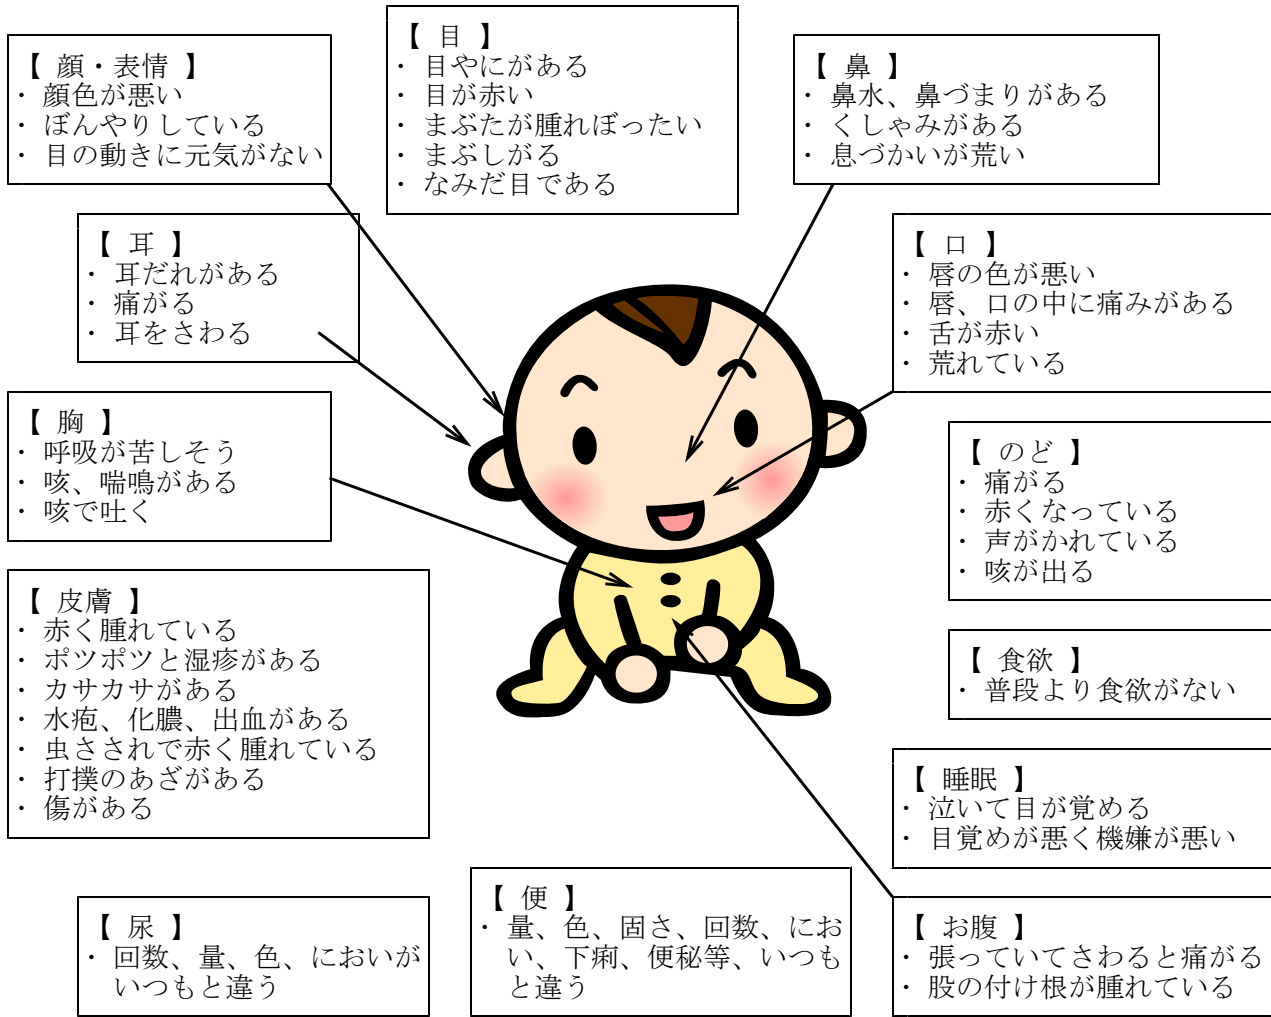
【 顔・表情 】
・ 顔色が悪い
・ ぼんやりしている
・ 目の動きに元気がない

【 目 】
・ 目やにがある
・ 目が赤い
・ まぶたが腫れぼったい
・ まぶしがる
・ なみだ目である

【 鼻 】
・ 鼻水、鼻づまりがある
・ くしゃみがある
・ 息づかいが荒い

【 耳 】
・ 耳だれがある
・ 痛がる
・ 耳をさわる

【 口 】
・ 唇の色が悪い
・ 唇、口の中に痛みがある
・ 舌が赤い
・ 荒れている

【 胸 】
・ 呼吸が苦しそう
・ 咳、喘鳴がある
・ 咳で吐く

【 のど 】
・ 痛がる
・ 赤くなっている
・ 声がかれている
・ 咳が出る

【 皮膚 】
・ 赤く腫れている
・ ポツポツと湿疹がある
・ カサカサがある
・ 水疱、化膿、出血がある
・ 虫さされで赤く腫れている
・ 打撲のあざがある
・ 傷がある

【 食欲 】
・ 普段より食欲がない

【 睡眠 】
・ 泣いて目が覚める
・ 目覚めが悪く機嫌が悪い

【 尿 】
・ 回数、量、色、においがいつもと違う

【 便 】
・ 量、色、固さ、回数、におい、下痢、便秘等、いつもと違う

【 お腹 】
・ 張っていてさわると痛がる
・ 股の付け根が腫れている